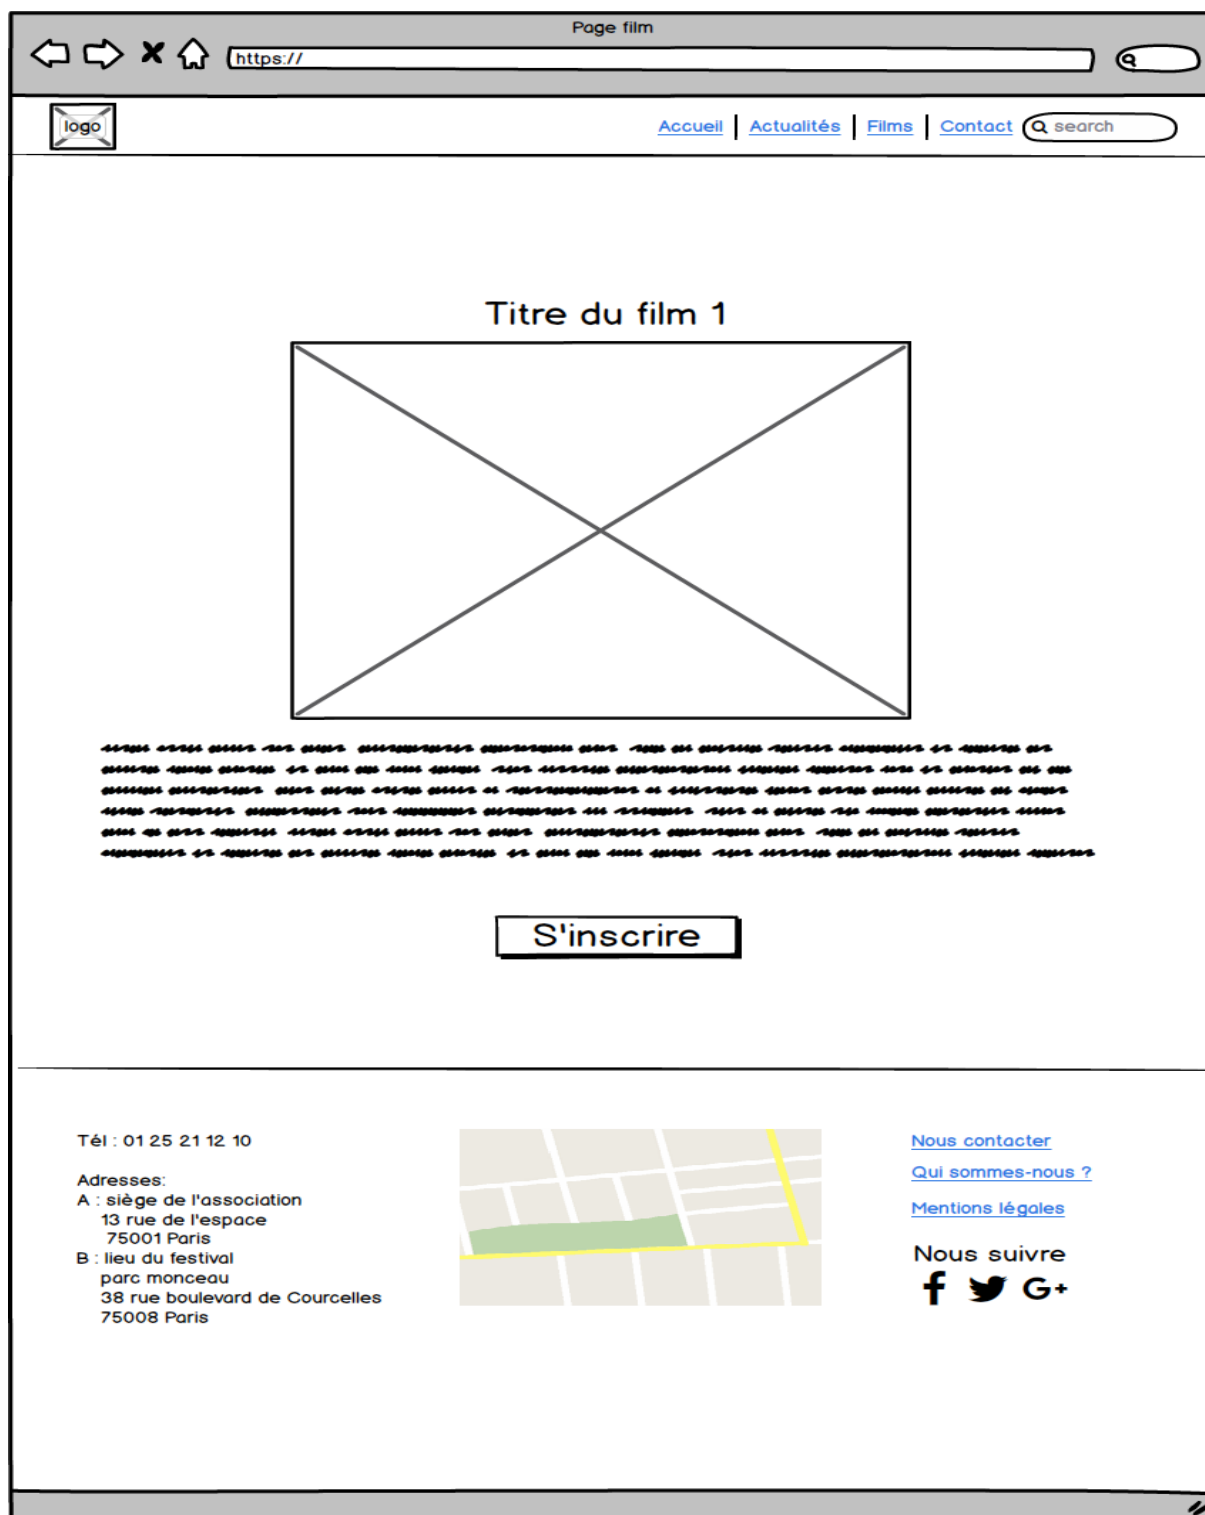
Page film

https://

logo

Accueil | Actualités | Films | Contact

search

Titre du film 1

S'inscrire

Tél : 01 25 21 12 10

Adresses:
A : siège de l'association
13 rue de l'espace
75001 Paris
B : lieu du festival
parc monceau
38 rue boulevard de Courcelles
75008 Paris

Nous contacter

Qui sommes-nous ?

Mentions légales

Nous suivre

f G+